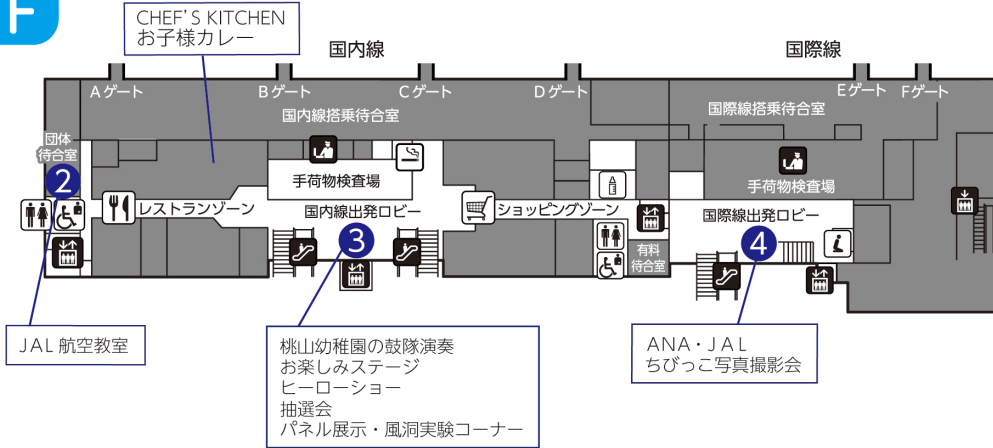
F

CHEF'S KITCHEN
お子様カレー

国内線

国際線

Aゲート
Bゲート
Cゲート
Dゲート
Eゲート
Fゲート

国内線搭乗待合室

国際線搭乗待合室

団体待合室

2

手荷物検査場

手荷物検査場

レストランゾーン

国内線出発ロビー

ショッピングゾーン

国際線出発ロビー

3

4

有料待合室

JAL 航空教室

桃山幼稚園の鼓隊演奏
お楽しみステージ
ヒーローショー
抽選会
パネル展示・風洞実験コーナー

ANA・JAL
ちびっこ写真撮影会